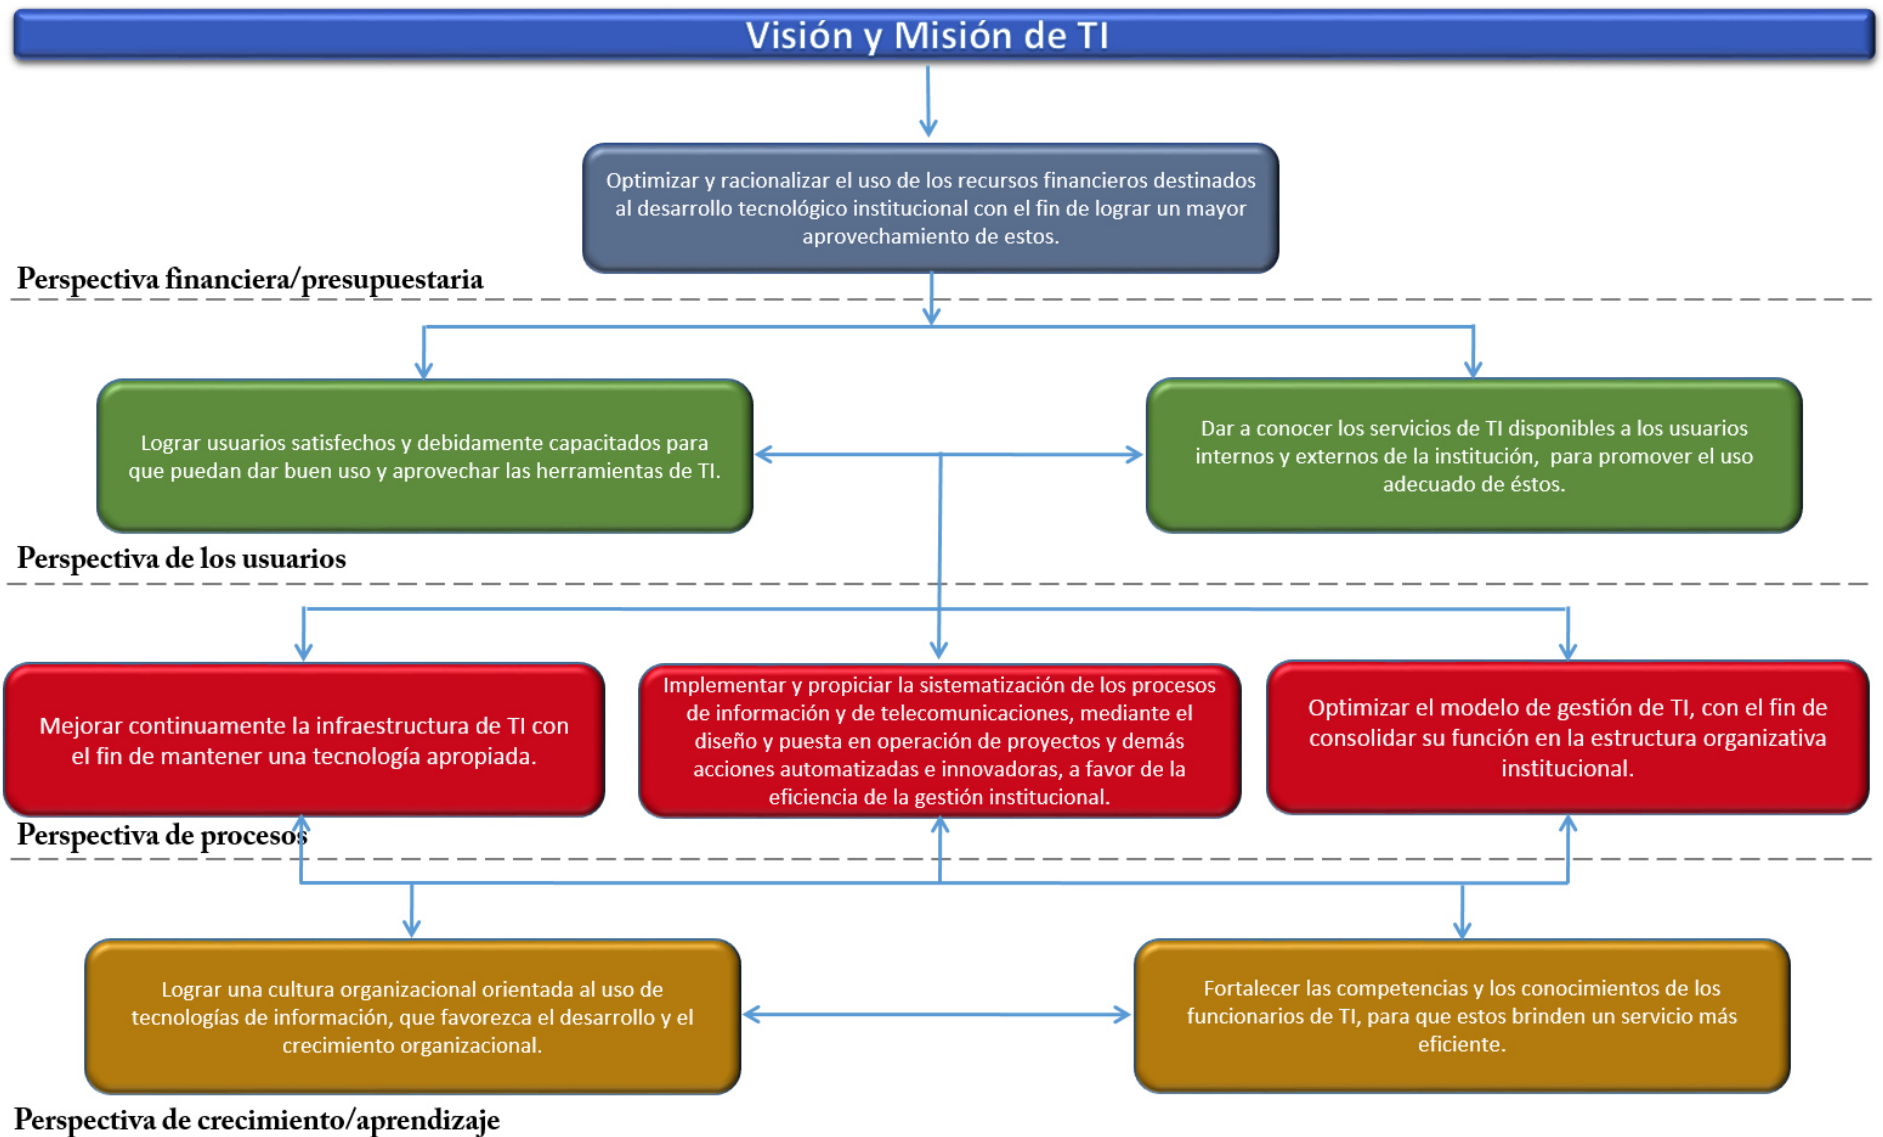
Visión y Misión de TI

Optimizar y racionalizar el uso de los recursos financieros destinados al desarrollo tecnológico institucional con el fin de lograr un mayor aprovechamiento de estos.

Perspectiva financiera/presupuestaria

Lograr usuarios satisfechos y debidamente capacitados para que puedan dar buen uso y aprovechar las herramientas de TI.

Dar a conocer los servicios de TI disponibles a los usuarios internos y externos de la institución, para promover el uso adecuado de éstos.

Perspectiva de los usuarios

Mejorar continuamente la infraestructura de TI con el fin de mantener una tecnología apropiada.

Implementar y propiciar la sistematización de los procesos de información y de telecomunicaciones, mediante el diseño y puesta en operación de proyectos y demás acciones automatizadas e innovadoras, a favor de la eficiencia de la gestión institucional.

Optimizar el modelo de gestión de TI, con el fin de consolidar su función en la estructura organizativa institucional.

Perspectiva de procesos

Lograr una cultura organizacional orientada al uso de tecnologías de información, que favorezca el desarrollo y el crecimiento organizacional.

Fortalecer las competencias y los conocimientos de los funcionarios de TI, para que estos brinden un servicio más eficiente.

Perspectiva de crecimiento/aprendizaje